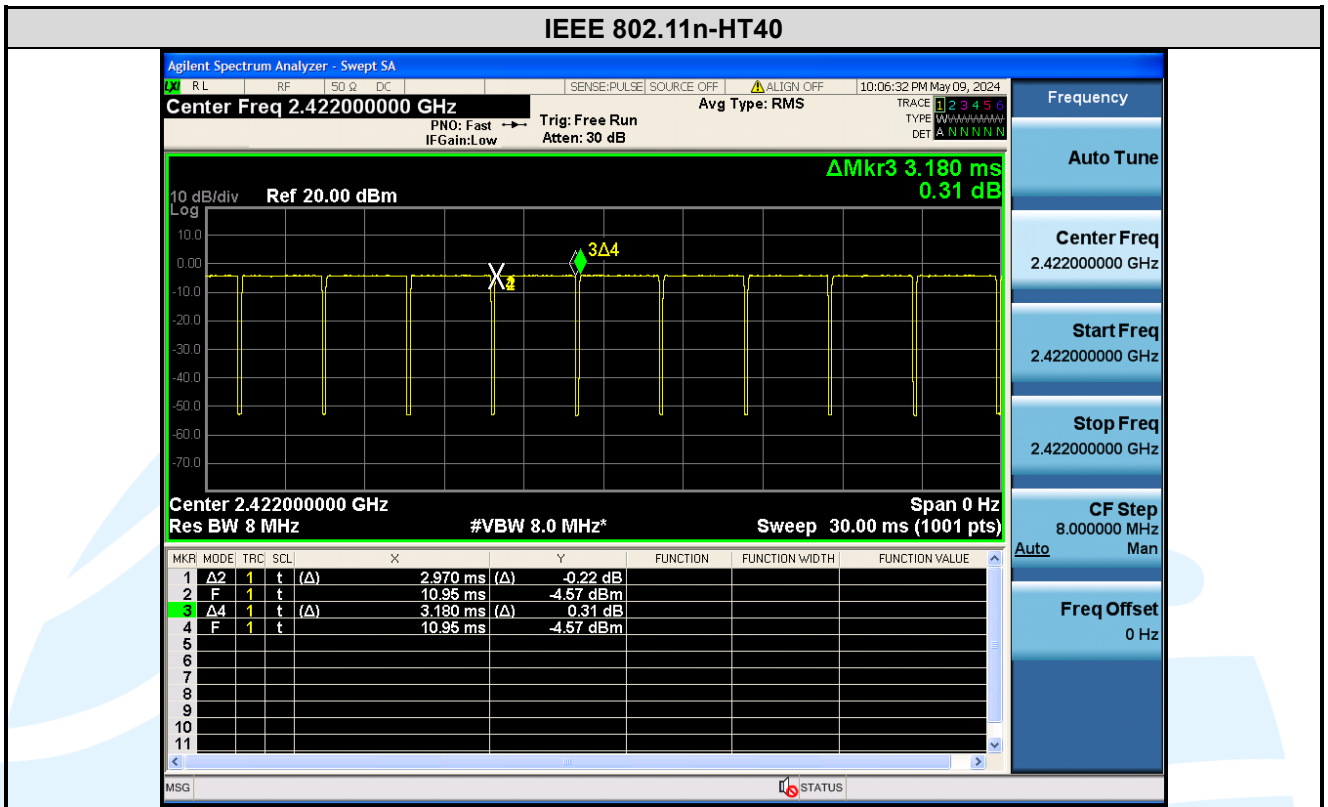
IEEE 802.11n-HT40

Agilent Spectrum Analyzer - Swept SA

RL RF 50 Ω DC SENSE:PULSE SOURCE OFF ALIGN OFF 10:06:32 PM May 09, 2024

Center Freq 2.422000000 GHz

PNO: Fast IFGain:Low

Trig: Free Run Atten: 30 dB

Avg Type: RMS

TRACE 1 2 3 4 5 6 TYPE WWWWWW DET A N N N N N

ΔMkr3 3.180 ms 0.31 dB

10 dB/div Ref 20.00 dBm

Log

10.0
0.00
-10.0
-20.0
-30.0
-40.0
-50.0
-60.0
-70.0

3Δ4

Center 2.422000000 GHz
Res BW 8 MHz
#VBW 8.0 MHz*
Span 0 Hz
Sweep 30.00 ms (1001 pts)

| MKR | MODE | TRC | SCL | X | | Y | | FUNCTION | FUNCTION WIDTH | FUNCTION VALUE |
|---|---|---|---|---|---|---|---|---|---|---|
| 1 | Δ2 | 1 | t | (Δ) | 2.970 ms | (Δ) | -0.22 dB | | | |
| 2 | F | 1 | t | | 10.95 ms | | -4.57 dBm | | | |
| 3 | Δ4 | 1 | t | (Δ) | 3.180 ms | (Δ) | 0.31 dB | | | |
| 4 | F | 1 | t | | 10.95 ms | | -4.57 dBm | | | |
| 5 | | | | | | | | | | |
| 6 | | | | | | | | | | |
| 7 | | | | | | | | | | |
| 8 | | | | | | | | | | |
| 9 | | | | | | | | | | |
| 10 | | | | | | | | | | |
| 11 | | | | | | | | | | |

MSG STATUS

Frequency

Auto Tune

Center Freq
2.422000000 GHz

Start Freq
2.422000000 GHz

Stop Freq
2.422000000 GHz

CF Step
8.000000 MHz
Auto Man

Freq Offset
0 Hz